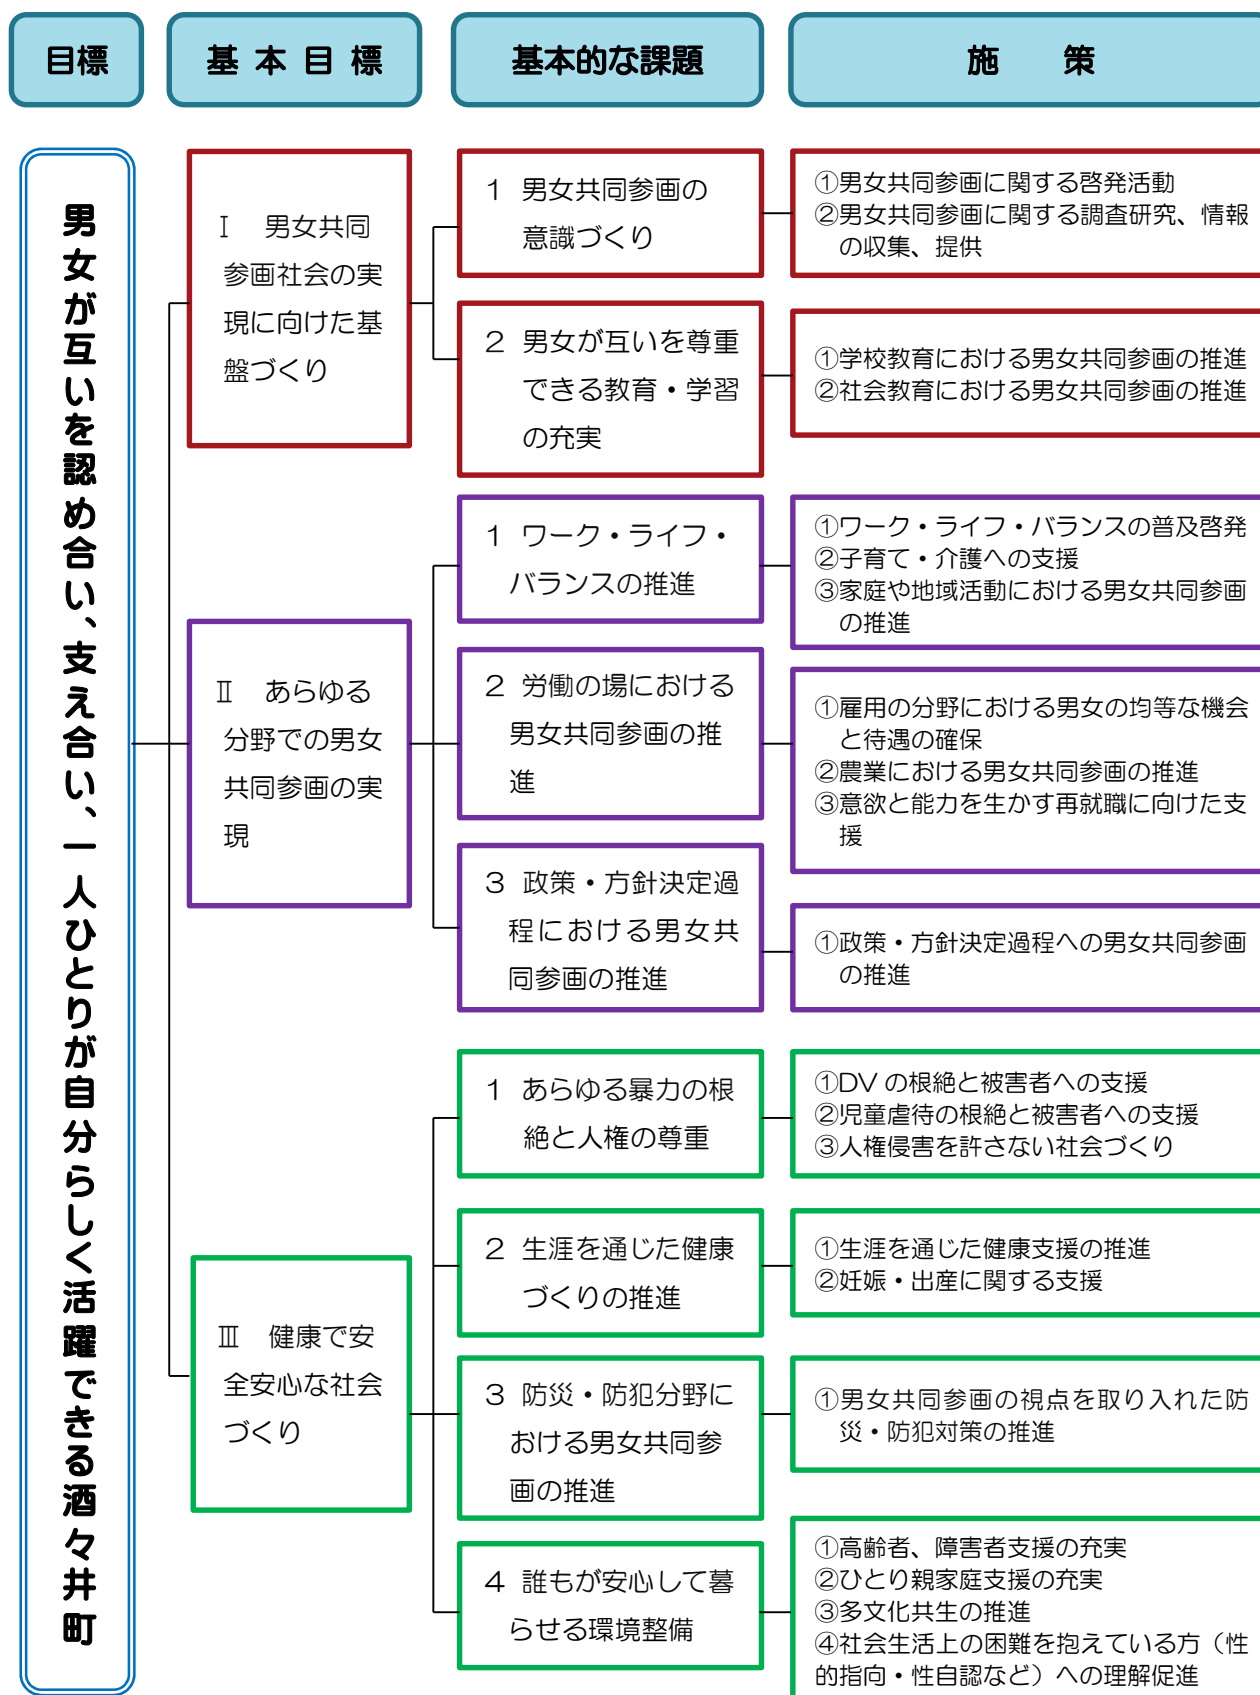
目標

基本目標

基本的な課題

施　策

男女が互いを認め合い、支え合い、一人ひとりが自分らしく活躍できる酒々井町

Ⅰ　男女共同参画社会の実現に向けた基盤づくり

1　男女共同参画の意識づくり

①男女共同参画に関する啓発活動
②男女共同参画に関する調査研究、情報の収集、提供

2　男女が互いを尊重できる教育・学習の充実

①学校教育における男女共同参画の推進
②社会教育における男女共同参画の推進

Ⅱ　あらゆる分野での男女共同参画の実現

1　ワーク・ライフ・バランスの推進

①ワーク・ライフ・バランスの普及啓発
②子育て・介護への支援
③家庭や地域活動における男女共同参画の推進

2　労働の場における男女共同参画の推進

①雇用の分野における男女の均等な機会と待遇の確保
②農業における男女共同参画の推進
③意欲と能力を生かす再就職に向けた支援

3　政策・方針決定過程における男女共同参画の推進

①政策・方針決定過程への男女共同参画の推進

Ⅲ　健康で安全安心な社会づくり

1　あらゆる暴力の根絶と人権の尊重

①DV の根絶と被害者への支援
②児童虐待の根絶と被害者への支援
③人権侵害を許さない社会づくり

2　生涯を通じた健康づくりの推進

①生涯を通じた健康支援の推進
②妊娠・出産に関する支援

3　防災・防犯分野における男女共同参画の推進

①男女共同参画の視点を取り入れた防災・防犯対策の推進

4　誰もが安心して暮らせる環境整備

①高齢者、障害者支援の充実
②ひとり親家庭支援の充実
③多文化共生の推進
④社会生活上の困難を抱えている方（性的指向・性自認など）への理解促進